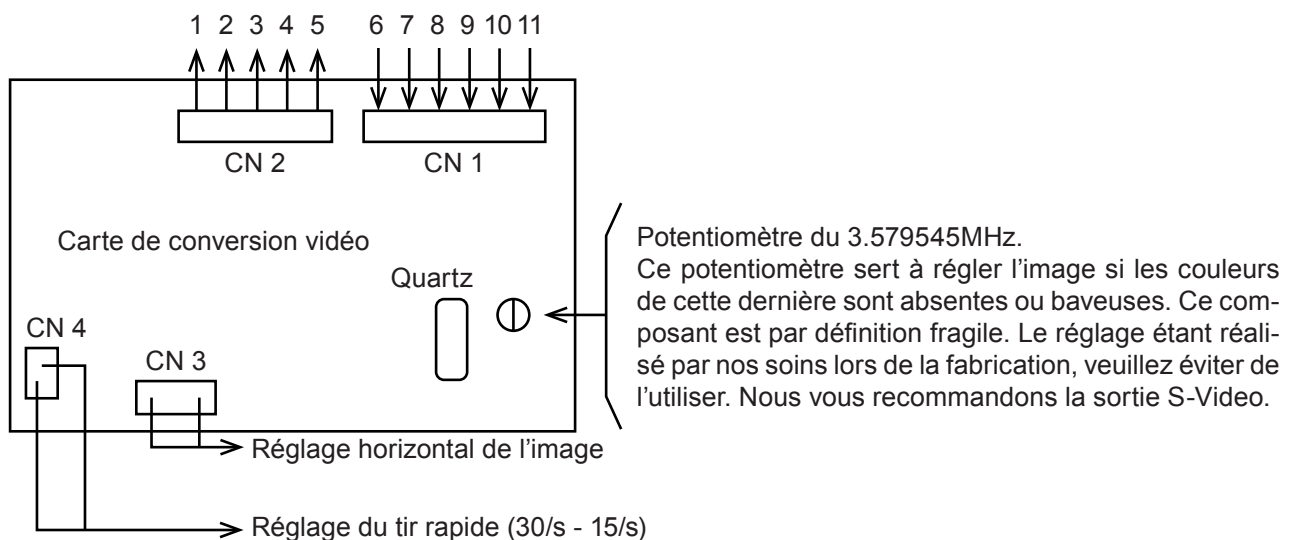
1 2 3 4 5 6 7 8 9 10 11

CN 2 CN 1

Carte de conversion vidéo

Quartz

CN 4

CN 3

Potentiomètre du 3.579545MHz.
Ce potentiomètre sert à régler l'image si les couleurs de cette dernière sont absentes ou baveuses. Ce composant est par définition fragile. Le réglage étant réalisé par nos soins lors de la fabrication, veuillez éviter de l'utiliser. Nous vous recommandons la sortie S-Video.

Réglage horizontal de l'image

Réglage du tir rapide (30/s - 15/s)